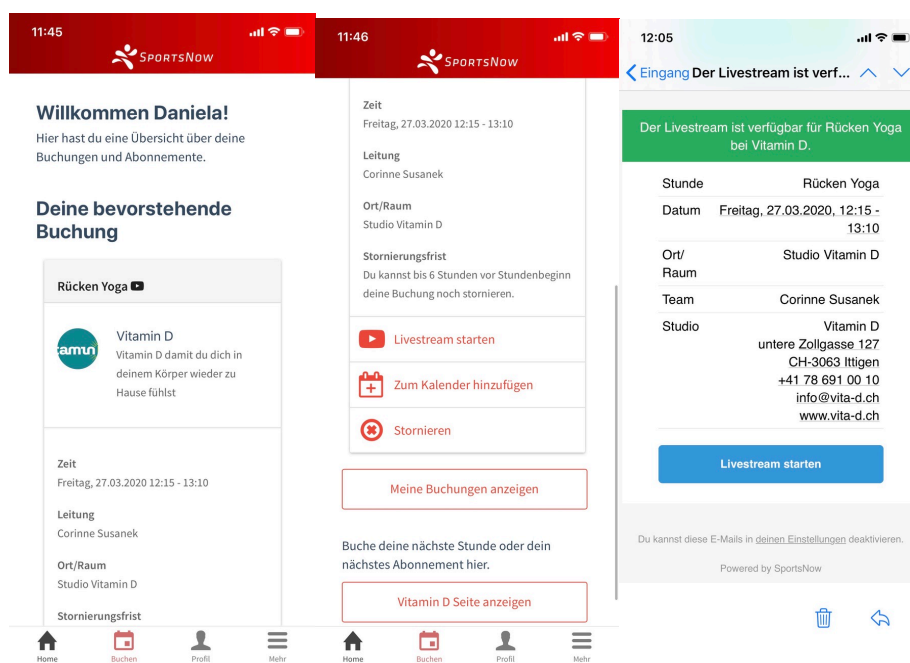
11:45

SportsNow

Willkommen Daniela!

Hier hast du eine Übersicht über deine Buchungen und Abonnemente.

Deine bevorstehende Buchung

Rücken Yoga

amun

Vitamin D

Vitamin D damit du dich in deinem Körper wieder zu Hause fühlst

Zeit

Freitag, 27.03.2020 12:15 - 13:10

Leitung

Corinne Susanek

Ort/Raum

Studio Vitamin D

Stornierungsfrist

Home Buchen Profil Mehr

11:46

SportsNow

Zeit

Freitag, 27.03.2020 12:15 - 13:10

Leitung

Corinne Susanek

Ort/Raum

Studio Vitamin D

Stornierungsfrist

Du kannst bis 6 Stunden vor Stundenbeginn deine Buchung noch stornieren.

Livestream starten

Zum Kalender hinzufügen

Stornieren

Meine Buchungen anzeigen

Buche deine nächste Stunde oder dein nächstes Abonnement hier.

Vitamin D Seite anzeigen

Home Buchen Profil Mehr

12:05

Eingang Der Livestream ist verf...

Der Livestream ist verfügbar für Rücken Yoga bei Vitamin D.

| Stunde | Rücken Yoga |
|---|---|
| Datum | Freitag, 27.03.2020, 12:15 - 13:10 |
| Ort/ Raum | Studio Vitamin D |
| Team | Corinne Susanek |
| Studio | Vitamin D untere Zollgasse 127 CH-3063 Ittigen +41 78 691 00 10 info@vita-d.ch www.vita-d.ch |

Livestream starten

Du kannst diese E-Mails in deinen Einstellungen deaktivieren.

Powered by SportsNow